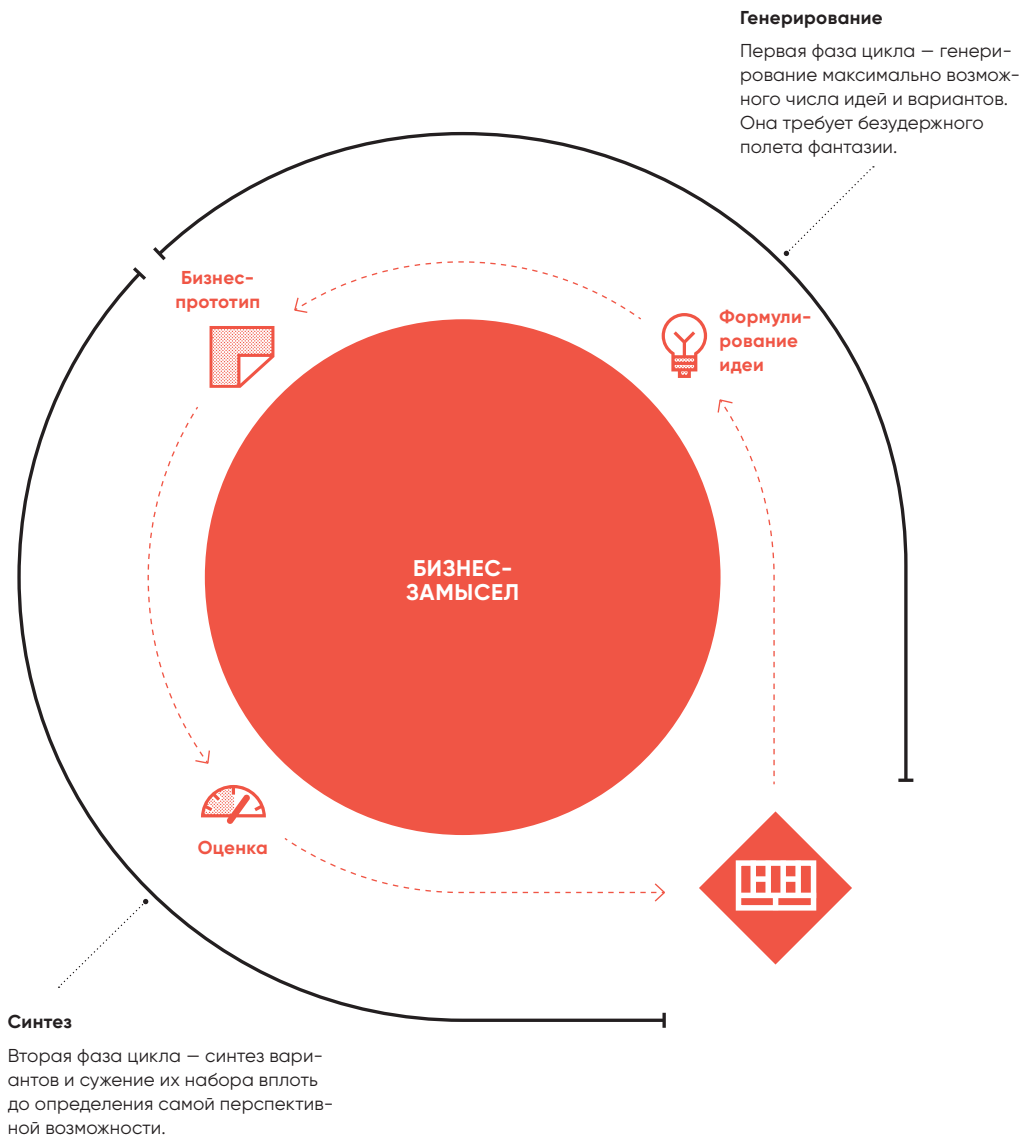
Генерирование

Первая фаза цикла — генерирование максимально возможного числа идей и вариантов. Она требует безудержного полета фантазии.

Бизнес-прототип

Формулирование идеи

БИЗНЕС-ЗАМЫСЕЛ

Оценка

Синтез

Вторая фаза цикла — синтез вариантов и сужение их набора вплоть до определения самой перспективной возможности.